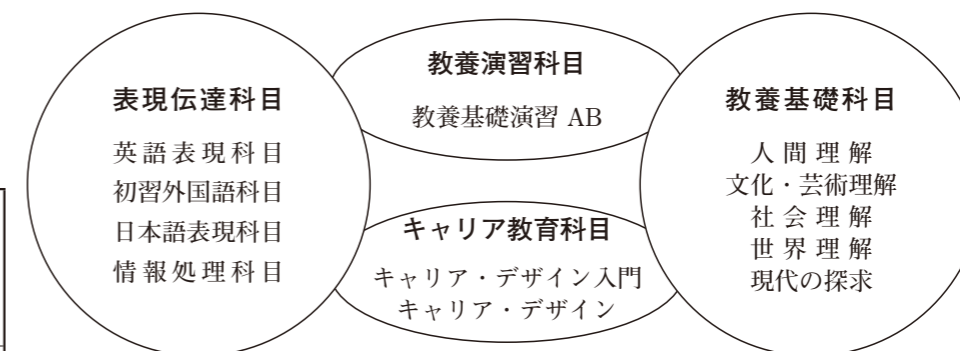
表現伝達科目

英語表現科目
初習外国語科目
日本語表現科目
情報処理科目

教養演習科目

教養基礎演習 AB

キャリア教育科目

キャリア・デザイン入門
キャリア・デザイン

教養基礎科目

人間理解
文化・芸術理解
社会理解
世界理解
現代の探求